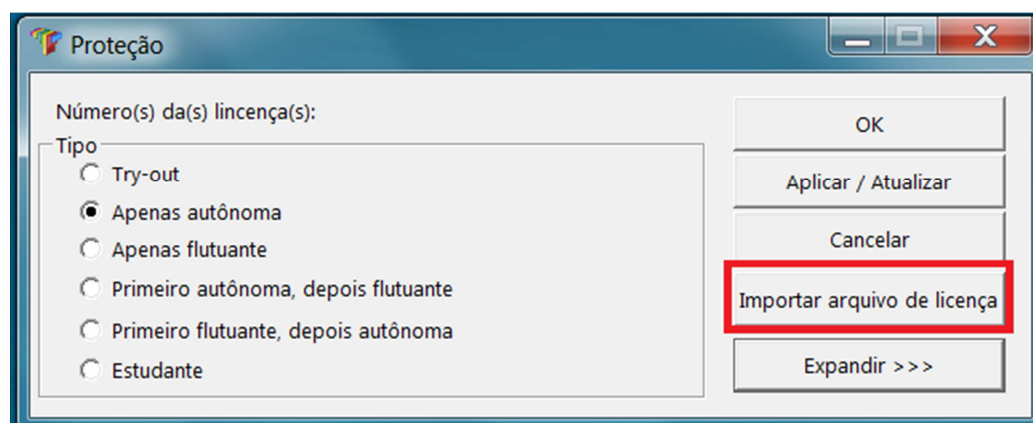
Proteção

Número(s) da(s) lincença(s):

Tipo

Try-out

Apenas autônoma

Apenas flutuante

Primeiro autônoma, depois flutuante

Primeiro flutuante, depois autônoma

Estudante

OK

Aplicar / Atualizar

Cancelar

Importar arquivo de licença

Expandir >>>